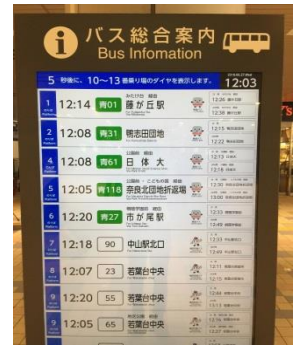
バス総合案内
Bus Infomation

5 秒毎に、10～13番乗り場のダイヤを表示します。 12:03

1 12:14 青01 藤が丘駅
2 12:08 青31 鴨志田団地
3 12:08 青61 日体大
4 12:05 青118 奈良北団地折返場
6 12:20 青27 市が尾駅
7 12:18 90 中山駅北口
8 12:07 23 若葉台中央
8 12:20 55 若葉台中央
9 12:05 65 若葉台中央